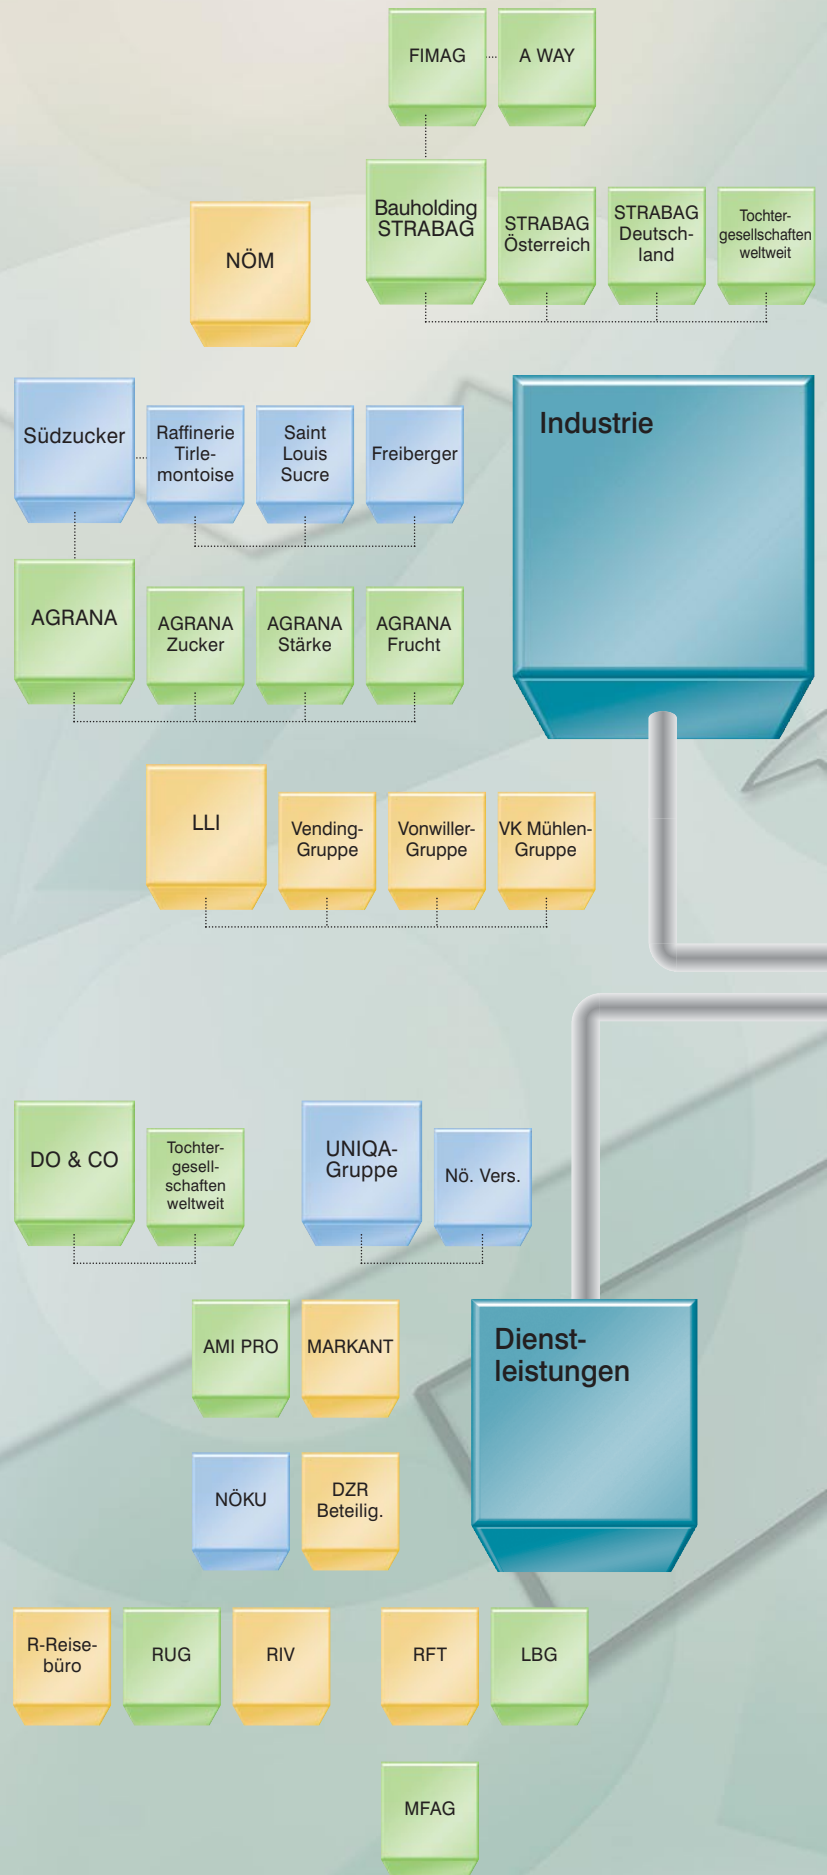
FIMAG

A WAY

NÖM

Bauholding STRABAG

STRABAG Österreich

STRABAG Deutschland

Tochtergesellschaften weltweit

Südzucker

Raffinerie Tirlemontoise

Saint Louis Sucre

Freiberger

Industrie

AGRANA

AGRANA Zucker

AGRANA Stärke

AGRANA Frucht

LLI

Vending-Gruppe

Vonwiller-Gruppe

VK Mühlen-Gruppe

DO & CO

Tochtergesellschaften weltweit

UNIQA-Gruppe

Nö. Vers.

AMI PRO

MARKANT

Dienstleistungen

NÖKU

DZR Beteilig.

R-Reisebüro

RUG

RIV

RFT

LBG

MFAG